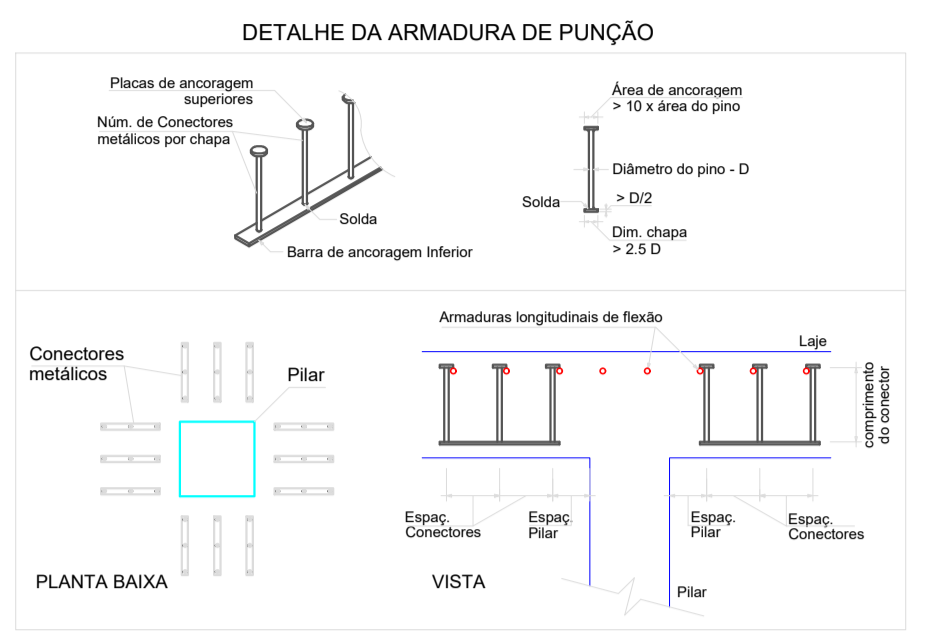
DETALHE DA ARMADURA DE PUNÇÃO

Placas de ancoragem superiores

Núm. de Conectores metálicos por chapa

Solda

Barra de ancoragem Inferior

Área de ancoragem > 10 x área do pino

Diâmetro do pino - D

> D/2

Solda

Dim. chapa > 2.5 D

Armaduras longitudinais de flexão

Laje

comprimento do conector

Conectores metálicos

Pilar

Espaç. Conectores

Espaç. Pilar

Espaç. Pilar

Espaç. Conectores

PLANTA BAIXA

VISTA

Pilar